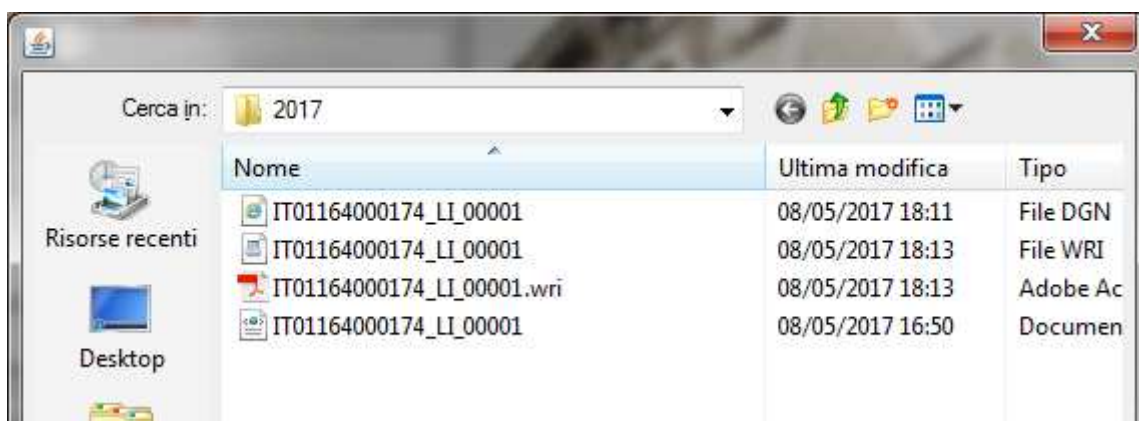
Cerca in: 2017

Risorse recenti

Desktop

| Nome | Ultima modifica | Tipo |
|---|---|---|
| IT01164000174_LI_00001 | 08/05/2017 18:11 | File DGN |
| IT01164000174_LI_00001 | 08/05/2017 18:13 | File WRI |
| IT01164000174_LI_00001.wri | 08/05/2017 18:13 | Adobe Ac |
| IT01164000174_LI_00001 | 08/05/2017 16:50 | Documen |